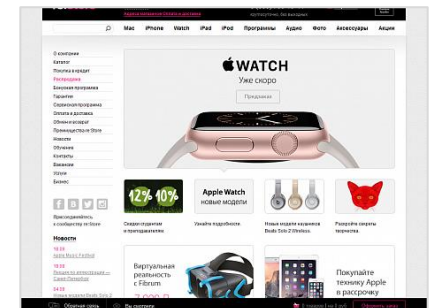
Mac iPhone Watch iPad iPod Программы Аудио Фото Аксессуары Акции

О компании
Каталог
Покупка в кредит
Распродажа
Бонусная программа
Гарантии
Сервисная программа
Оплата и доставка
Обмен и возврат
Преимущества re:Store
Новости
Обучение
Контакты
Вакансии
Услуги
Бизнес

Присоединяйтесь к сообществу re:Store

Новости

WATCH
Уже скоро
Предзаказ

12% 10%
Скидки студентам и преподавателям

Apple Watch новые модели
Узнайте подробности

Новые модели наушников Beats Solo 2 Wireless

Раскройте секреты творчества

Виртуальная реальность с Fibrum

Покупайте технику Apple в кредит